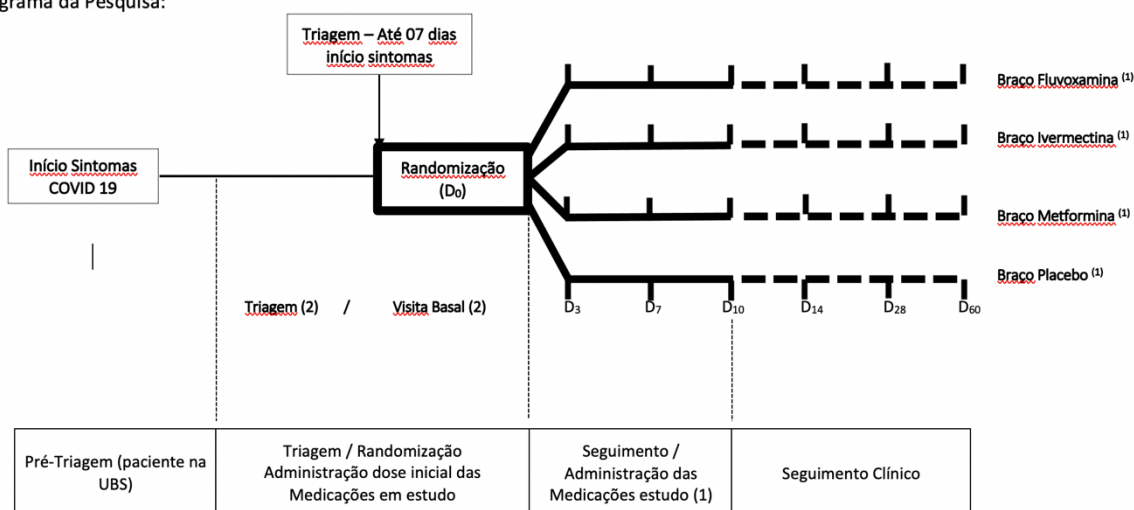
grama da Pesquisa:

Triagem – Até 07 dias início sintomas

Início Sintomas COVID 19

Randomização ($D_0$)

Braço Fluvoxamina $^{(1)}$

Braço Ivermectina $^{(1)}$

Braço Metformina $^{(1)}$

Braço Placebo $^{(1)}$

Triagem (2) / Visita Basal (2)

$D_3$ $D_7$ $D_{10}$ $D_{14}$ $D_{28}$ $D_{60}$

| Pré-Triagem (paciente na UBS) | Triagem / Randomização Administração dose inicial das Medicações em estudo | Seguimento / Administração das Medicações estudo (1) | Seguimento Clínico |
|---|---|---|---|